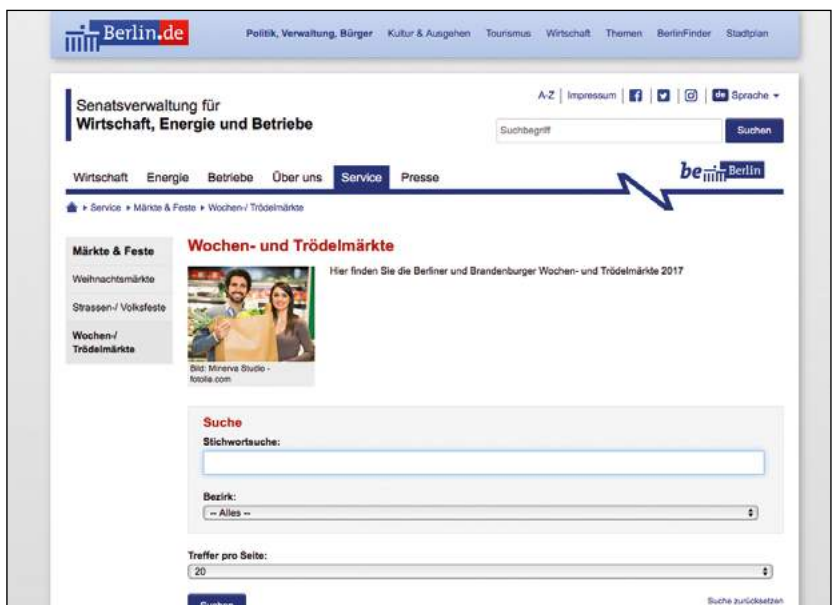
Berlin.de

Politik, Verwaltung, Bürger Kultur & Ausgehen Tourismus Wirtschaft Themen BerlinFinder Stadtplan

Senatsverwaltung für
Wirtschaft, Energie und Betriebe

A-Z | Impressum | f | | | de Sprache ▾

Suchbegriff Suchen

Wirtschaft Energie Betriebe Über uns Service Presse

be Berlin

▸ Service ▸ Märkte & Feste ▸ Wochen-/ Trödelmärkte

Märkte & Feste
Weihnachtsmärkte
Strassen-/ Volksfeste
Wochen-/ Trödelmärkte

Wochen- und Trödelmärkte

Hier finden Sie die Berliner und Brandenburger Wochen- und Trödelmärkte 2017

Bild: Minerva Studio - fotolia.com

Suche
Stichwortsuche:

Bezirk:
-- Alles --

Treffer pro Seite:
20

Suchen

Suche zurücksetzen